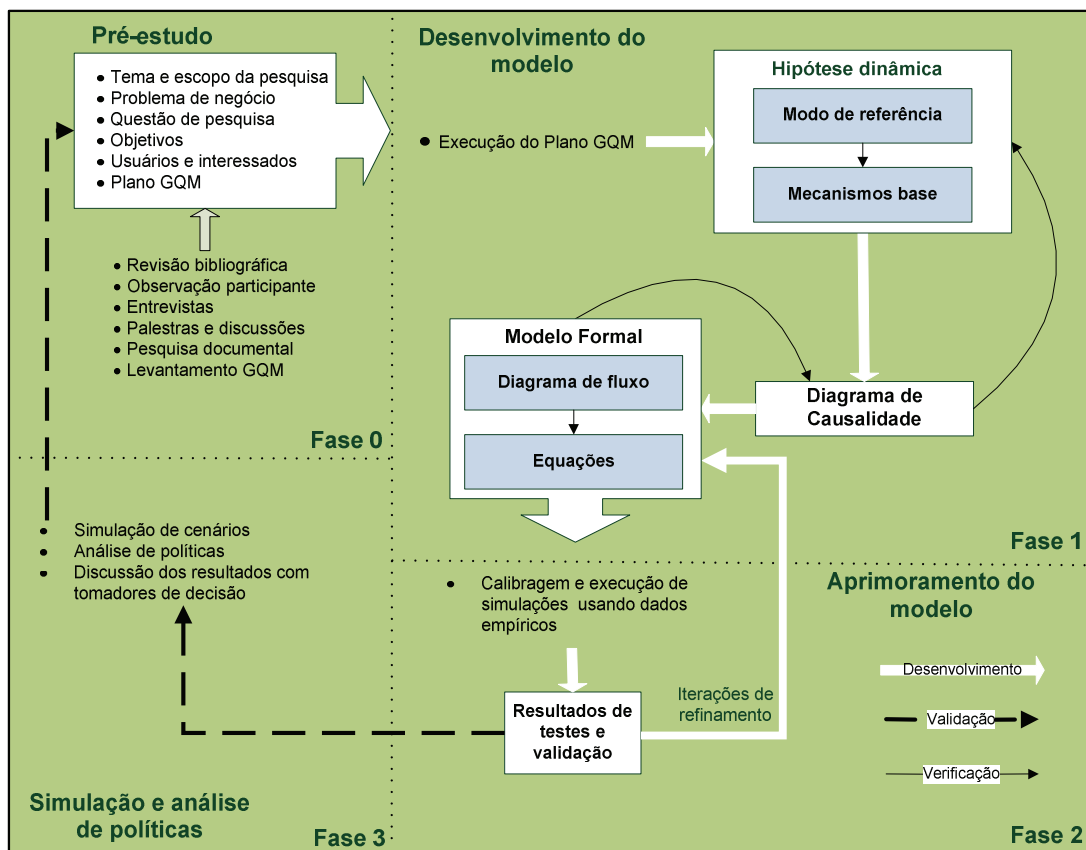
Pré-estudo

• Tema e escopo da pesquisa
• Problema de negócio
• Questão de pesquisa
• Objetivos
• Usuários e interessados
• Plano GQM

• Revisão bibliográfica
• Observação participante
• Entrevistas
• Palestras e discussões
• Pesquisa documental
• Levantamento GQM

Fase 0

Desenvolvimento do modelo

• Execução do Plano GQM

Hipótese dinâmica

Modo de referência

Mecanismos base

Modelo Formal

Diagrama de fluxo

Equações

Diagrama de Causalidade

Fase 1

• Simulação de cenários
• Análise de políticas
• Discussão dos resultados com tomadores de decisão

• Calibragem e execução de simulações usando dados empíricos

Aprimoramento do modelo

Resultados de testes e validação

Iterações de refinamento

Desenvolvimento

Validação

Verificação

Simulação e análise de políticas

Fase 3

Fase 2